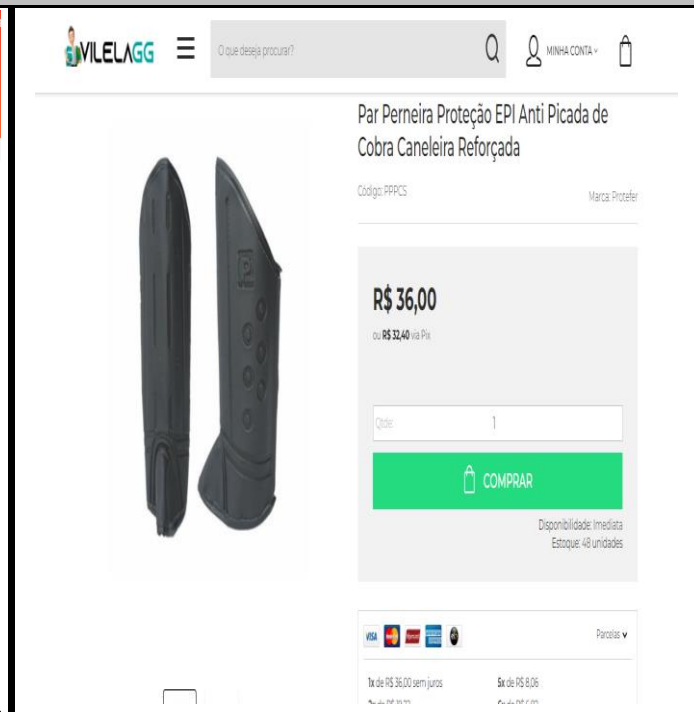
VILELAGG

O que deseja procurar?

MINHA CONTA

Par Perneira Proteção EPI Anti Picada de Cobra Caneleira Reforçada

Código: PPPCS

Marca: Protefer

R$ 36,00

ou R$ 32,40 via Pix

Qtde: 1

COMPRAR

Disponibilidade: Imediata
Estoque: 48 unidades

VISA

Parcelas

1x de R$ 36,00 sem juros

5x de R$ 8,06

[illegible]

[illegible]